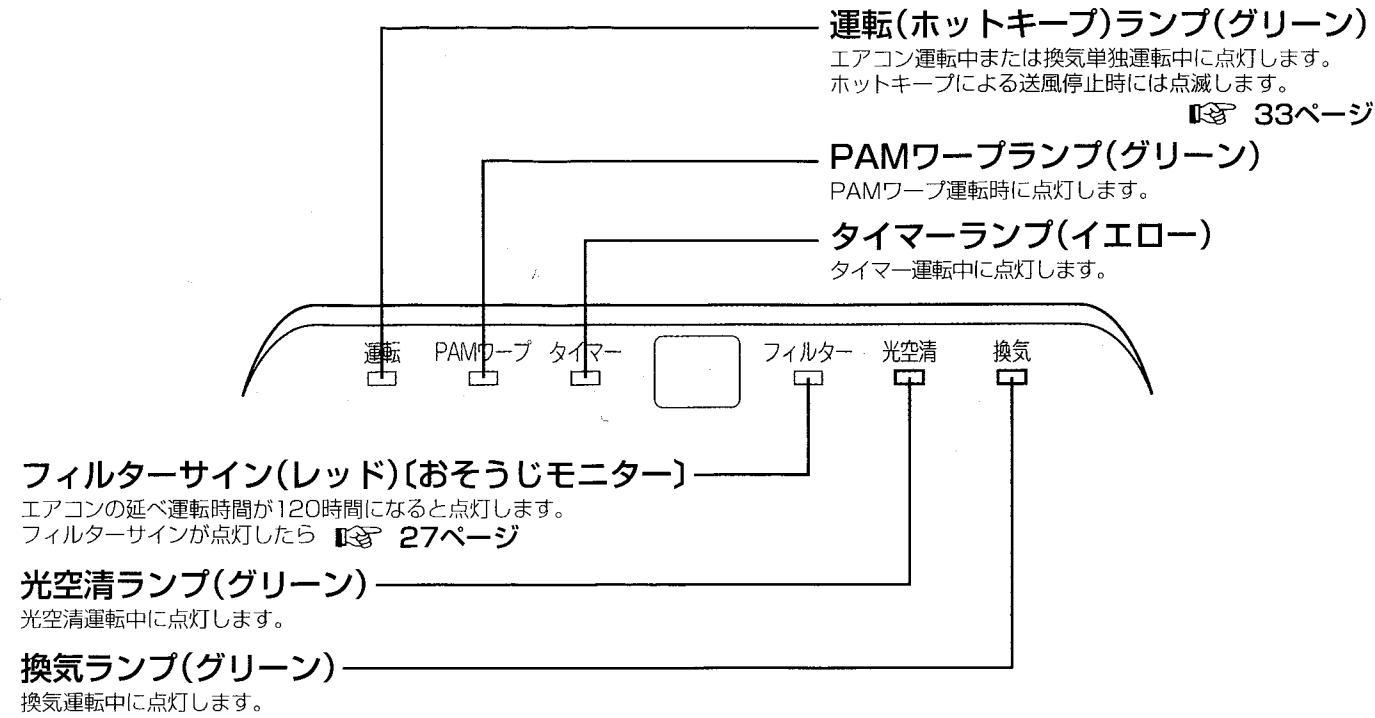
運転(ホットキープ)ランプ(グリーン)
エアコン運転中または換気単独運転中に点灯します。
ホットキープによる送風停止時には点滅します。
☞ 33ページ

PAMワープランプ(グリーン)
PAMワープ運転時に点灯します。

タイマーランプ(イエロー)
タイマー運転中に点灯します。

運転 PAMワープ タイマー フィルター 光空清 換気

フィルターサイン(レッド)〔おそうじモニター〕
エアコンの延べ運転時間が120時間になると点灯します。
フィルターサインが点灯したら ☞ 27ページ

光空清ランプ(グリーン)
光空清運転中に点灯します。

換気ランプ(グリーン)
換気運転中に点灯します。